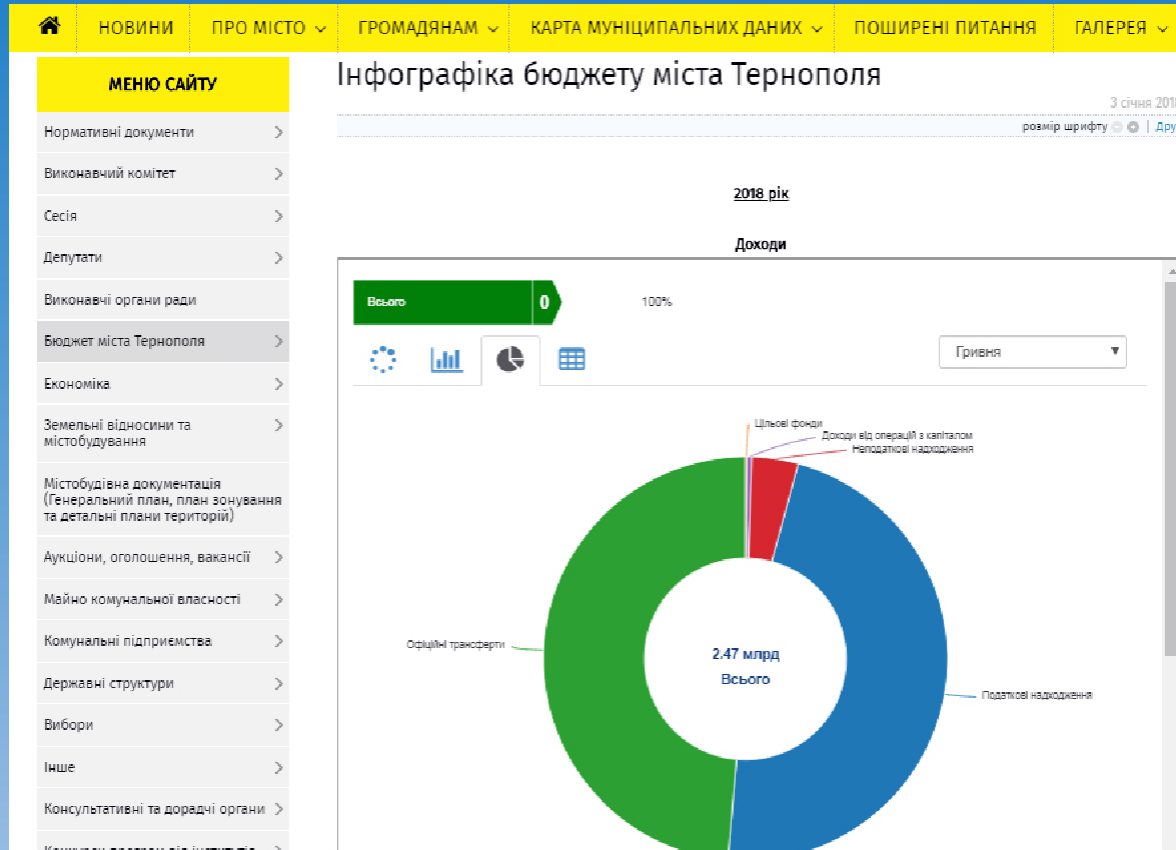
НОВИНИ ПРО МІСТО ГРОМАДЯНАМ КАРТА МУНІЦИПАЛЬНИХ ДАНИХ ПОШИРЕНІ ПИТАННЯ ГАЛЕРЕЯ

МЕНЮ САЙТУ

Нормативні документи
Виконавчий комітет
Сесія
Депутати
Виконавчі органи ради
Бюджет міста Тернополя
Економіка
Земельні відносини та містобудування
Містобудівна документація (Генеральний план, план зонування та детальні плани територій)
Аукціони, оголошення, вакансії
Майно комунальної власності
Комунальні підприємства
Державні структури
Вибори
Інше
Консультативні та дорадні органи
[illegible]

Інфографіка бюджету міста Тернополя

3 січня 201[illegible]
розмір шрифту | Дру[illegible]

2018 рік

Доходи

Всього 0 100%

Гривня

Цільові фонди
Доходи від операцій з капіталом
Неподаткові надходження
Офіційні трансферти
2.47 млрд
Всього
Податкові надходження